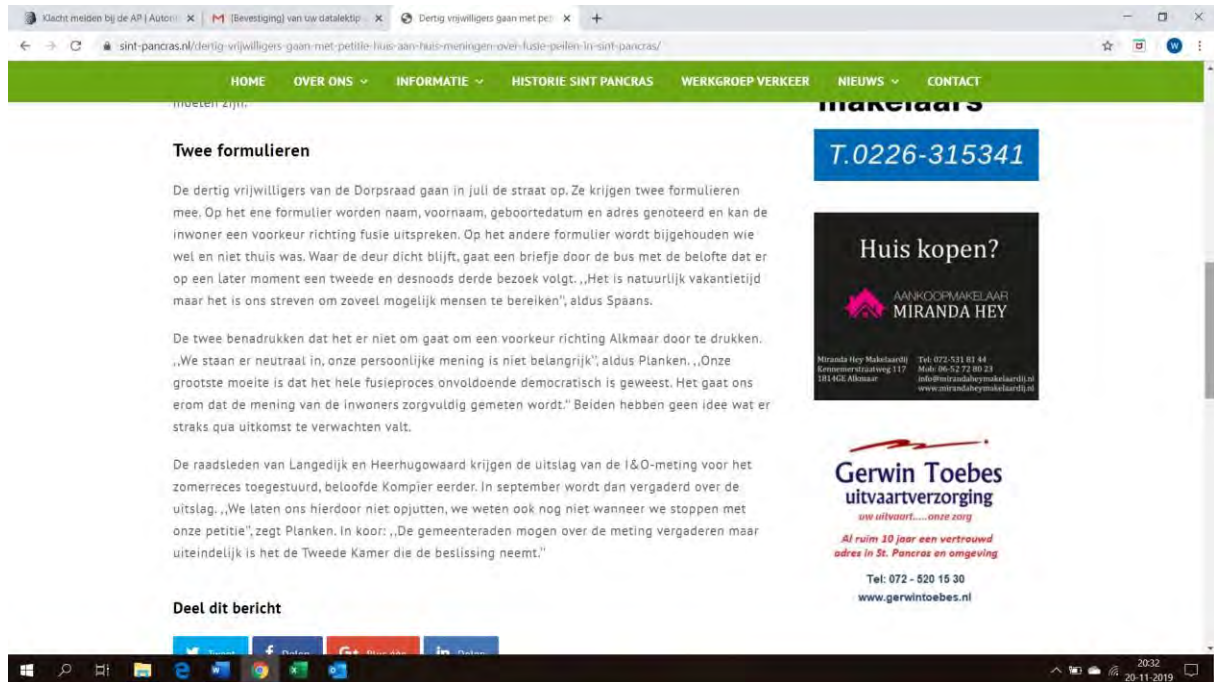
Klacht melden bij de AP | Autori × | M [Bevestiging] van uw datalektip × | Dertig vrijwilligers gaan met pe × | +

sint-pancras.nl/dertig-vrijwilligers-gaan-met-petitie-huis-aan-huis-meningen-over-fusie-peilen-in-sint-pancras/

HOME OVER ONS INFORMATIE HISTORIE SINT PANCRAS WERKGROEP VERKEER NIEUWS CONTACT

moeten zijn.

makelaars

T.0226-315341

Twee formulieren

De dertig vrijwilligers van de Dorpsraad gaan in juli de straat op. Ze krijgen twee formulieren mee. Op het ene formulier worden naam, voornaam, geboortedatum en adres genoteerd en kan de inwoner een voorkeur richting fusie uitspreken. Op het andere formulier wordt bijgehouden wie wel en niet thuis was. Waar de deur dicht blijft, gaat een briefje door de bus met de belofte dat er op een later moment een tweede en desnoods derde bezoek volgt. ,,Het is natuurlijk vakantietijd maar het is ons streven om zoveel mogelijk mensen te bereiken'', aldus Spaans.

De twee benadrukken dat het er niet om gaat om een voorkeur richting Alkmaar door te drukken. ,,We staan er neutraal in, onze persoonlijke mening is niet belangrijk'', aldus Planken. ,,Onze grootste moeite is dat het hele fusieproces onvoldoende democratisch is geweest. Het gaat ons erom dat de mening van de inwoners zorgvuldig gemeten wordt.'' Beiden hebben geen idee wat er straks qua uitkomst te verwachten valt.

De raadsleden van Langedijk en Heerhugowaard krijgen de uitslag van de I&O-meting voor het zomerreces toegestuurd, beloofde Kompier eerder. In september wordt dan vergaderd over de uitslag. ,,We laten ons hierdoor niet opjutten, we weten ook nog niet wanneer we stoppen met onze petitie'', zegt Planken. In koor: ,,De gemeenteraden mogen over de meting vergaderen maar uiteindelijk is het de Tweede Kamer die de beslissing neemt.''

Deel dit bericht

Tweet Delen Plus één Delen

Huis kopen?

AANKOOPMAKELAAR
MIRANDA HEY

Miranda Hey Makelaardij Kennemerstraatweg 117 1814GE Alkmaar Tel: 072-531 81 44 Mob: 06-52 72 80 23 info@mirandaheymakelaardij.nl www.mirandaheymakelaardij.nl

Gerwin Toebes
uitvaartverzorging
uw uitvaart.....onze zorg
Al ruim 10 jaar een vertrouwd adres in St. Pancras en omgeving
Tel: 072 - 520 15 30
www.gerwintoebes.nl

20:32
20-11-2019